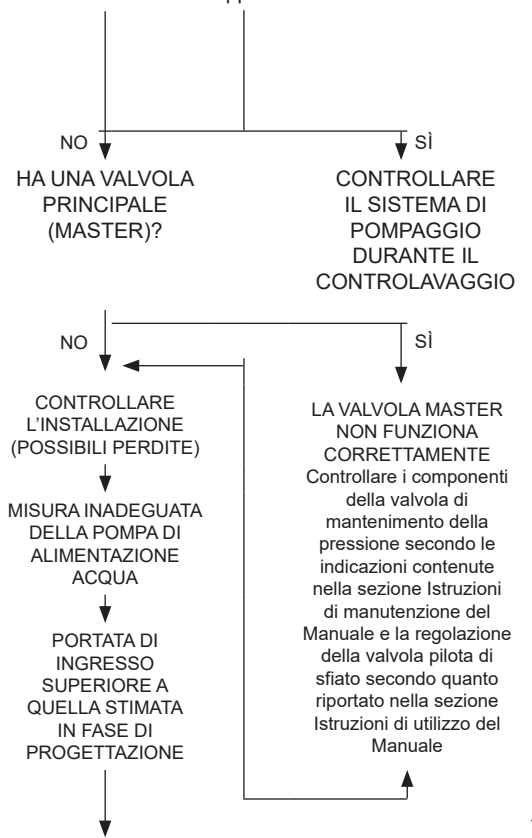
NO

SÌ

HA UNA VALVOLA PRINCIPALE (MASTER)?

CONTROLLARE IL SISTEMA DI POMPAGGIO DURANTE IL CONTROLAVAGGIO

NO

SÌ

CONTROLLARE L'INSTALLAZIONE (POSSIBILI PERDITE)

MISURA INADEGUATA DELLA POMPA DI ALIMENTAZIONE ACQUA

PORTATA DI INGRESSO SUPERIORE A QUELLA STIMATA IN FASE DI PROGETTAZIONE

LA VALVOLA MASTER NON FUNZIONA CORRETTAMENTE
Controllare i componenti della valvola di mantenimento della pressione secondo le indicazioni contenute nella sezione Istruzioni di manutenzione del Manuale e la regolazione della valvola pilota di sfiato secondo quanto riportato nella sezione Istruzioni di utilizzo del Manuale